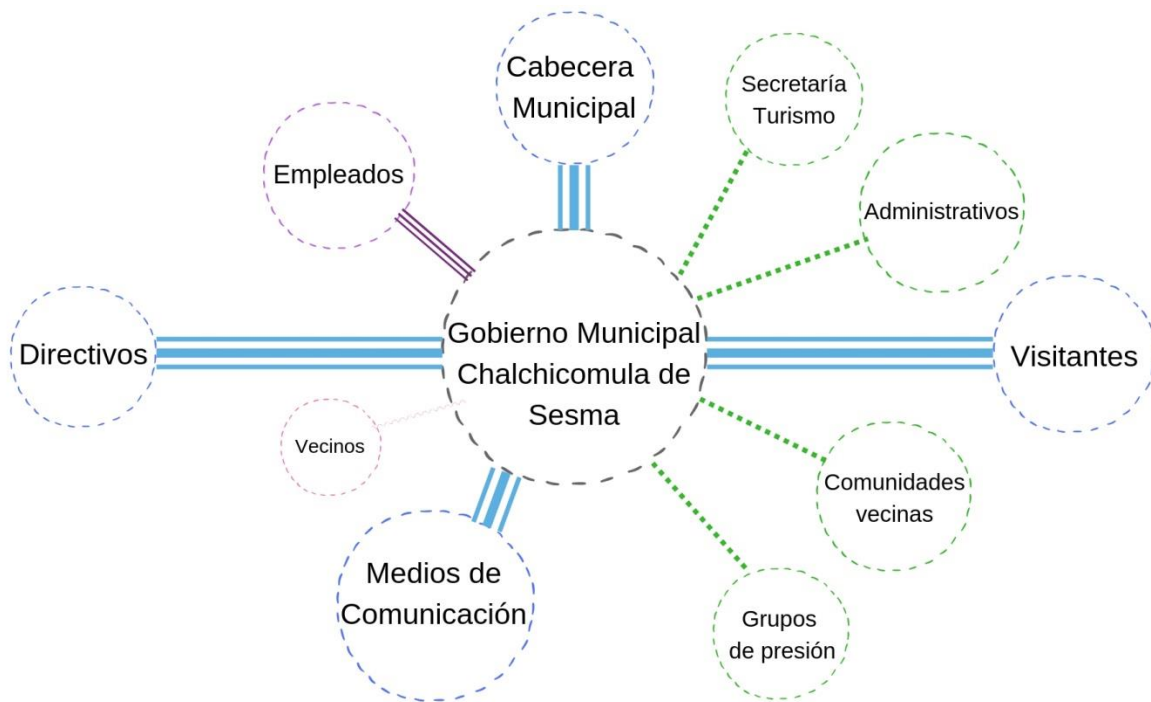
Cabecera Municipal

Secretaría Turismo

Empleados

Administrativos

Directivos

Gobierno Municipal Chalchicomula de Sesma

Visitantes

Vecinos

Comunidades vecinas

Medios de Comunicación

Grupos de presión